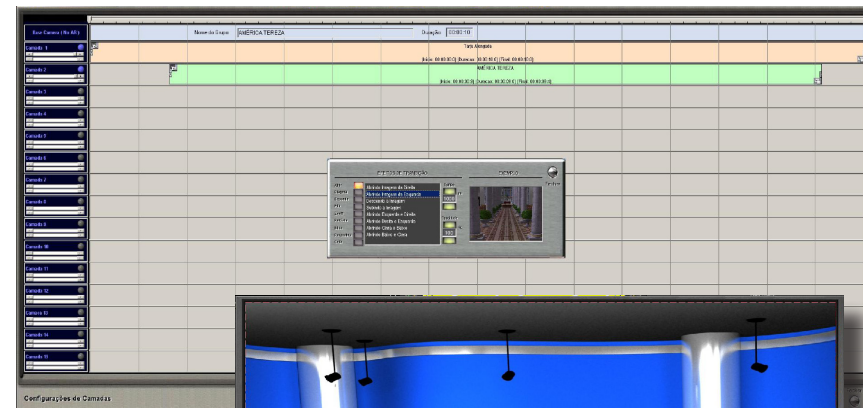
Base Camera (No AR)
Nome do Grupo AMÉRICA TEREZA
Duração 00:00:10
Camada 1
Tarja Abertura
[Início: 00:00:00:0] [Duração: 00:00:10:0] [Final: 00:00:10:0]
Camada 2
AMÉRICA TEREZA
[Início: 00:00:00:0] [Duração: 00:00:10:0] [Final: 00:00:10:0]
Camada 3
Camada 4
Camada 5
Camada 6
Camada 7
Camada 8
Camada 9
Camada 10
Camada 11
Camada 12
Camada 13
Camada 14
Camada 15
EFEITOS DE TRANSIÇÃO
DEMO
Abrir
Abrindo Integral da Direita
Abrindo Integral da Esquerda
Deslizando a Imagem
Deslizando a Imagem
Abrindo Esquerda e Direita
Abrindo Direita e Esquerda
Abrindo Cima e Baixo
Abrindo Baixo e Cima
Configurações de Camadas